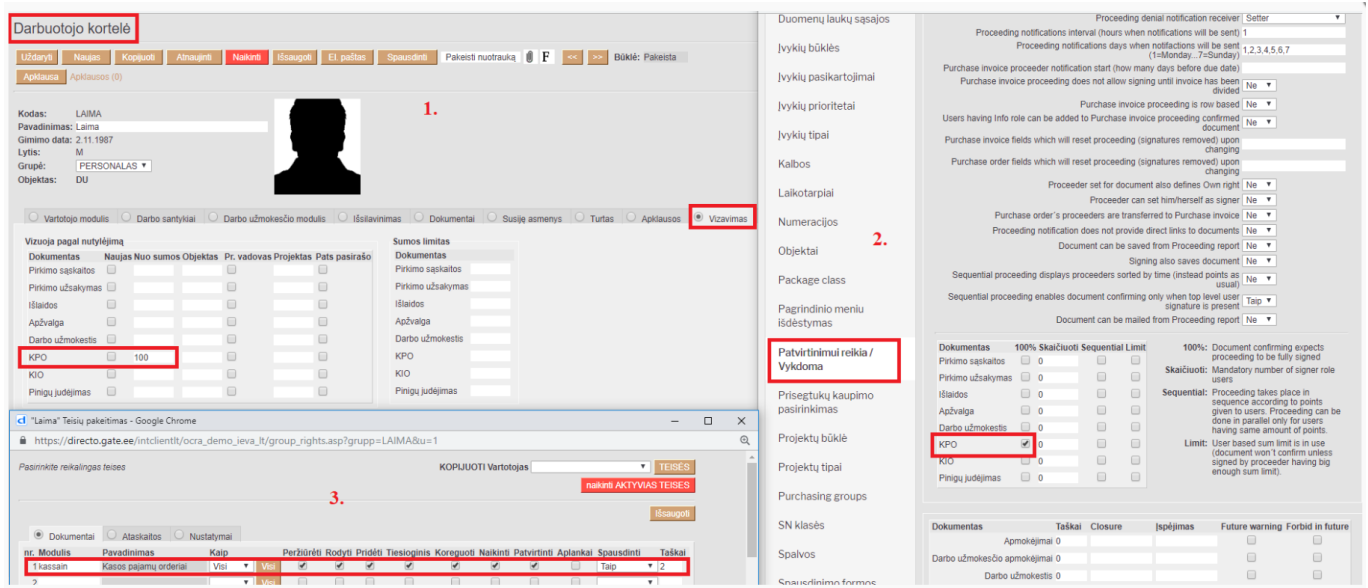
Darbuotojo kortelė

Uždaryti Naujas Kopijuoti Atnaujinti Naikinti Išsaugoti El. paštas Spausdinti Pakeisti nuotrauką F << >> Būklė: Pakeista
Apklausa Apklausos (0)

1.

Kodas: LAIMA
Pavadinimas: Laima
Gimimo data: 2.11.1987
Lytis: M
Grupė: PERSONALAS
Objektas: DU

Vartotojo modulis | Darbo santykiai | Darbo užmokesčio modulis | Išsilavinimas | Dokumentai | Susiję asmenys | Turtas | Apklausos | Vizavimas

Vizuoja pagal nutylėjimą

| Dokumentas | Naujas | Nuo sumos | Objektas | Pr. vadovas | Projektas | Pats pasirašo |
|---|---|---|---|---|---|---|
| Pirkimo sąskaitos | | | | | | |
| Pirkimo užsakymas | | | | | | |
| Išlaidos | | | | | | |
| Apžvalga | | | | | | |
| Darbo užmokestis | | | | | | |
| KPO | | 100 | | | | |
| KIO | | | | | | |
| Pinigų judėjimas | | | | | | |

Sumos limitas

| Dokumentas | |
|---|---|
| Pirkimo sąskaitos | |
| Pirkimo užsakymas | |
| Išlaidos | |
| Apžvalga | |
| Darbo užmokestis | |
| KPO | |
| KIO | |
| Pinigų judėjimas | |

"Laima" Teisių pakeitimas - Google Chrome
https://directo.gate.ee/intclientlt/ocra_demo_ieva_lt/group_rights.asp?grupp=LAIMA&u=1

Pasirinkite reikalingas teises
KOPIJUOTI Vartotojas TEISĖS
naikinti AKTYVIAS TEISES
3.
Išsaugoti

Dokumentai | Ataskaitos | Nustatymai

| nr. Modulis | Pavadinimas | Kaip | | Peržiūrėti | Rodyti | Pridėti | Tiesioginis | Koreguoti | Naikinti | Patvirtinti | Aplankai | Spausdinti | Taškai |
|---|---|---|---|---|---|---|---|---|---|---|---|---|---|
| 1 kassain | Kasos pajamų orderiai | Visi | Visi | ✓ | ✓ | ✓ | ✓ | ✓ | ✓ | ✓ | | Taip | 2 |
| 2 | | | Visi | | | | | | | | | | |

Duomenų laukų sąsajos
Įvykių būklės
Įvykių pasikartojimai
Įvykių prioritetai
Įvykių tipai
Kalbos
Laikotarpiai
Numeracijos
Objektai
Package class
Pagrindinio meniu išdėstymas
Patvirtinimui reikia / Vykdoma
Prisegtukų kaupimo pasirinkimas
Projektų būklė
Projektų tipai
Purchasing groups
SN klasės
Spalvos
Spausdinimo formos

2.

Proceeding denial notification receiver Setter
Proceeding notifications interval (hours when notifications will be sent) 1
Proceeding notifications days when notifications will be sent (1=Monday...7=Sunday) 1,2,3,4,5,6,7
Purchase invoice proceeder notification start (how many days before due date)
Purchase invoice proceeding does not allow signing until invoice has been divided Ne
Purchase invoice proceeding is row based Ne
Users having Info role can be added to Purchase invoice proceeding confirmed document Ne
Purchase invoice fields which will reset proceeding (signatures removed) upon changing
Purchase order fields which will reset proceeding (signatures removed) upon changing
Proceeder set for document also defines Own right Ne
Proceeder can set him/herself as signer Ne
Purchase order's proceeders are transferred to Purchase invoice Ne
Proceeding notification does not provide direct links to documents Ne
Document can be saved from Proceeding report Ne
Signing also saves document Ne
Sequential proceeding displays proceeders sorted by time (instead points as usual) Ne
Sequential proceeding enables document confirming only when top level user signature is present Taip
Document can be mailed from Proceeding report Ne

| Dokumentas | 100% | Skaičiuoti | Sequential | Limit |
|---|---|---|---|---|
| Pirkimo sąskaitos | | 0 | | |
| Pirkimo užsakymas | | 0 | | |
| Išlaidos | | 0 | | |
| Apžvalga | | 0 | | |
| Darbo užmokestis | | 0 | | |
| KPO | ✓ | 0 | | |
| KIO | | 0 | | |
| Pinigų judėjimas | | 0 | | |

100%: Document confirming expects proceeding to be fully signed
Skaičiuoti: Mandatory number of signer role users
Sequential: Proceeding takes place in sequence according to points given to users. Proceeding can be done in parallel only for users having same amount of points.
Limit: User based sum limit is in use (document won't confirm unless signed by proceeder having big enough sum limit).

| Dokumentas | Taškai | Closure | Įspėjimas | Future warning | Forbid in future |
|---|---|---|---|---|---|
| Apmokėjimai | 0 | | | | |
| Darbo užmokesčio apmokėjimai | 0 | | | | |
| Darbo užmokestis | 0 | | | | |